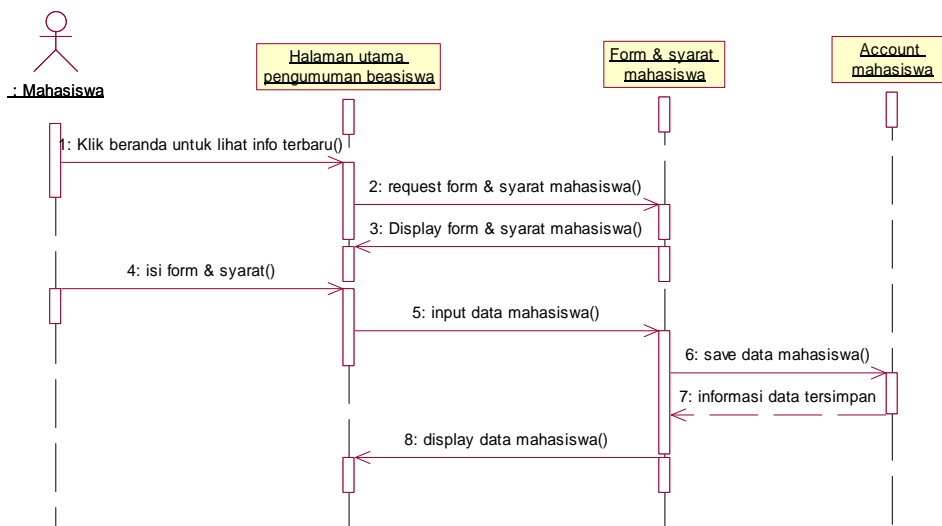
: Mahasiswa

Halaman utama pengumuman beasiswa

Form & syarat mahasiswa

Account mahasiswa

1: Klik beranda untuk lihat info terbaru()

2: request form & syarat mahasiswa()

3: Display form & syarat mahasiswa()

4: isi form & syarat()

5: input data mahasiswa()

6: save data mahasiswa()

7: informasi data tersimpan

8: display data mahasiswa()